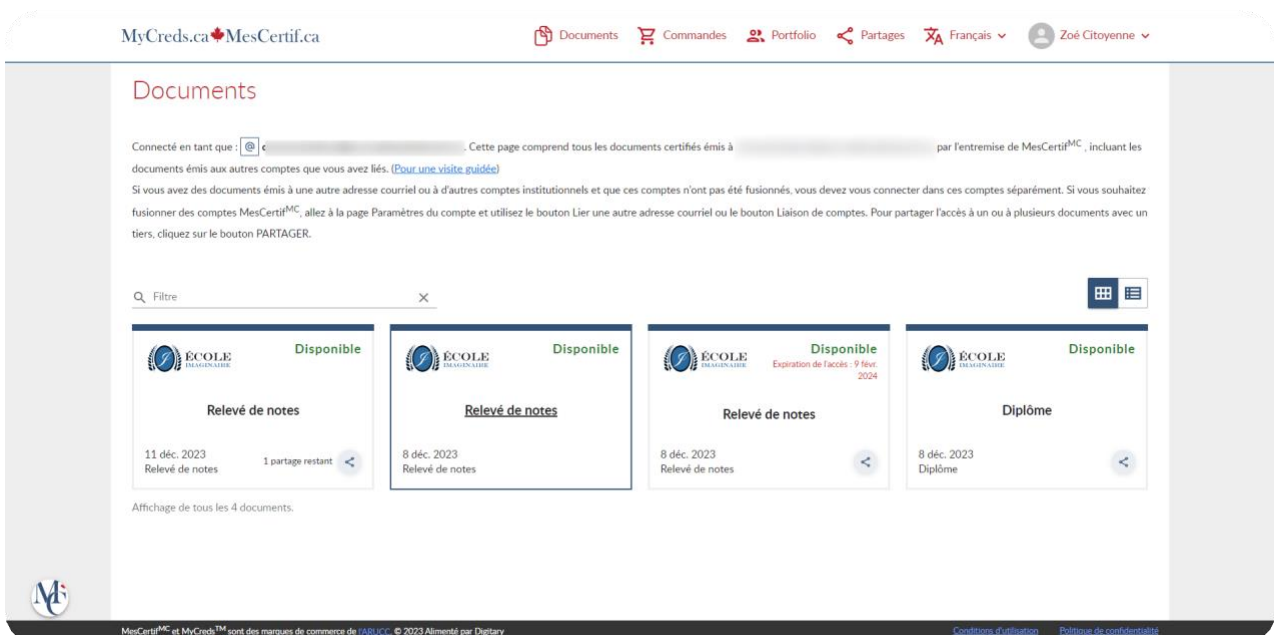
MyCreds.ca MesCertif.ca

Documents Commandes Portfolio Partages Français Zoé Citoyenne

Documents

Connecté en tant que : @ c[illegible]. Cette page comprend tous les documents certifiés émis à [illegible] par l'entremise de MesCertif$^{MC}$, incluant les documents émis aux autres comptes que vous avez liés. (Pour une visite guidée)

Si vous avez des documents émis à une autre adresse courriel ou à d'autres comptes institutionnels et que ces comptes n'ont pas été fusionnés, vous devez vous connecter dans ces comptes séparément. Si vous souhaitez fusionner des comptes MesCertif$^{MC}$, allez à la page Paramètres du compte et utilisez le bouton Lier une autre adresse courriel ou le bouton Liaison de comptes. Pour partager l'accès à un ou à plusieurs documents avec un tiers, cliquez sur le bouton PARTAGER.

Filtre

ÉCOLE IMAGINAIRE
Disponible
Relevé de notes
11 déc. 2023
Relevé de notes
1 partage restant

ÉCOLE IMAGINAIRE
Disponible
Relevé de notes
8 déc. 2023
Relevé de notes

ÉCOLE IMAGINAIRE
Disponible
Expiration de l'accès : 9 févr. 2024
Relevé de notes
8 déc. 2023
Relevé de notes

ÉCOLE IMAGINAIRE
Disponible
Diplôme
8 déc. 2023
Diplôme

Affichage de tous les 4 documents.

MesCertif$^{MC}$ et MyCreds$^{TM}$ sont des marques de commerce de l'ARUCC. © 2023 Alimenté par Digitary

Conditions d'utilisation Politique de confidentialité